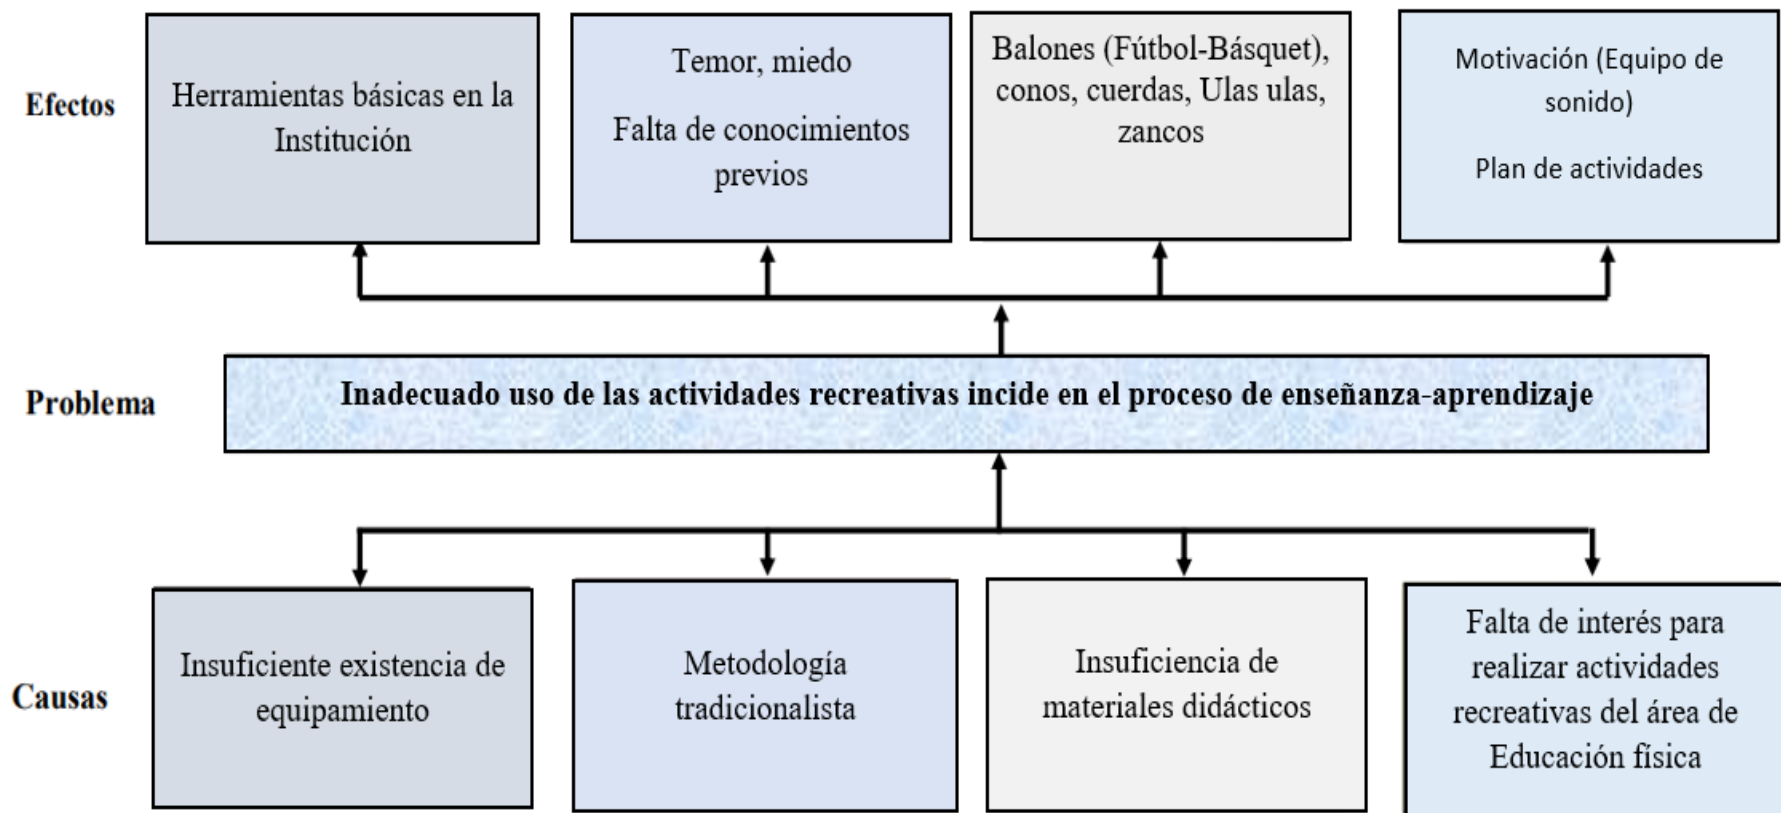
Efectos

Herramientas básicas en la Institución

Temor, miedo

Falta de conocimientos previos

Balones (Fútbol-Básquet), conos, cuerdas, Ulas ulas, zancos

Motivación (Equipo de sonido)

Plan de actividades

Problema

Inadecuado uso de las actividades recreativas incide en el proceso de enseñanza-aprendizaje

Causas

Insuficiente existencia de equipamiento

Metodología tradicionalista

Insuficiencia de materiales didácticos

Falta de interés para realizar actividades recreativas del área de Educación física